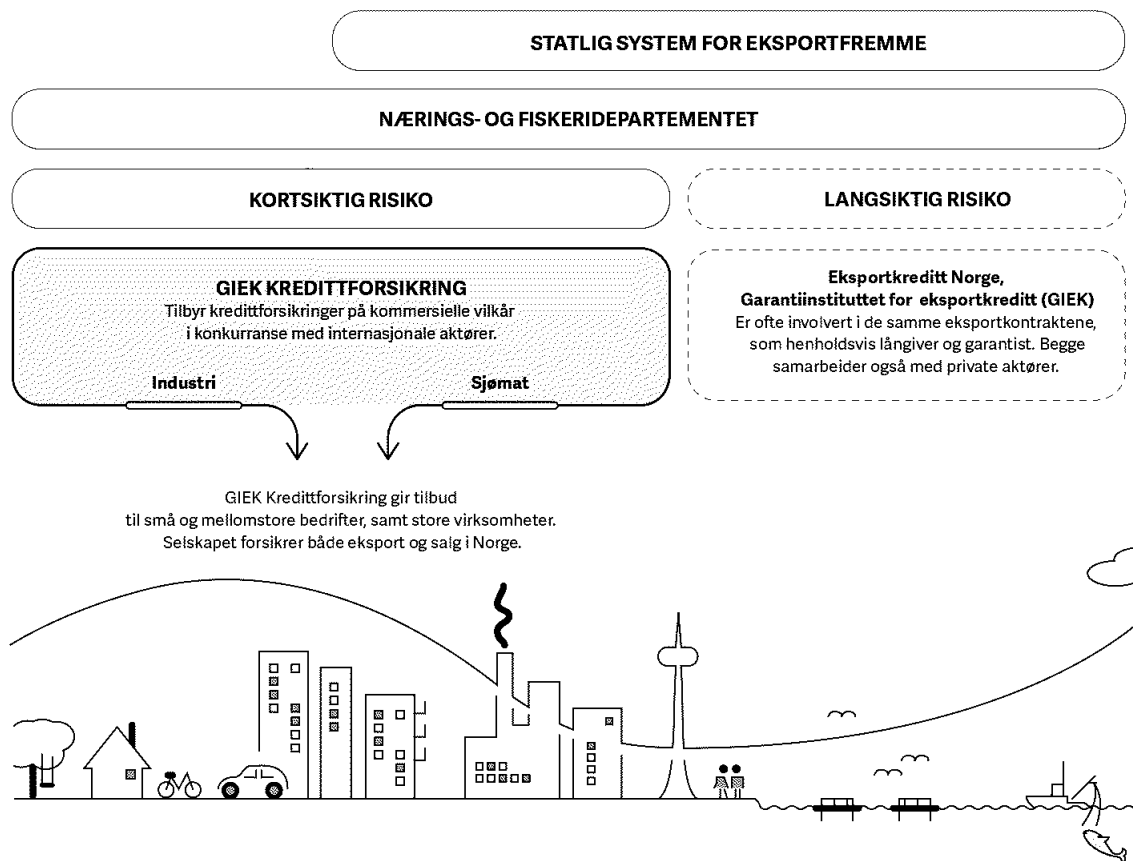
STATLIG SYSTEM FOR EKSPORTFREMME

NÆRINGS- OG FISKERIDEPARTEMENTET

KORTSIKTIG RISIKO

LANGSIKTIG RISIKO

GIEK KREDITTFORSIKRING
Tilbyr kredittforsikringer på kommersielle vilkår i konkurranse med internasjonale aktører.

Industri

Sjømat

Eksportkreditt Norge, Garantiinstituttet for eksportkreditt (GIEK)
Er ofte involvert i de samme eksportkontraktene, som henholdsvis långiver og garantist. Begge samarbeider også med private aktører.

GIEK Kredittforsikring gir tilbud til små og mellomstore bedrifter, samt store virksomheter. Selskapet forsikrer både eksport og salg i Norge.